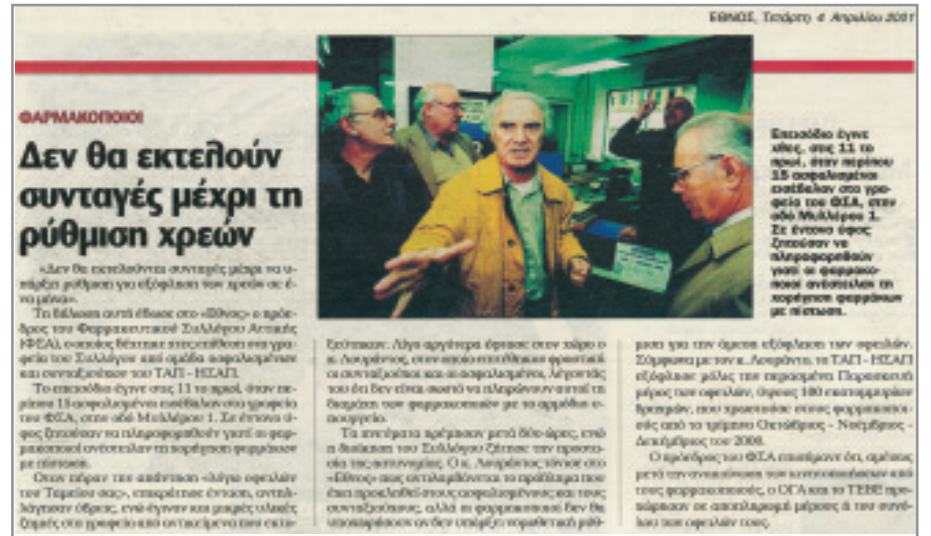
ΕΘΝΟΣ, Τετάρτη 6 Απριλίου 2011

ΦΑΡΜΑΚΟΠΟΙΟΙ

Δεν θα εκτελούν συνταγές μέχρι τη ρύθμιση χρεών

«Δεν θα εκτελούνται συνταγές μέχρι να υπάρξει ρύθμιση για εξόφληση των χρεών σε ένα μήνα».

Τη δήλωση αυτή έδωσε στο «Έθνος» ο πρόεδρος του Φαρμακευτικού Συλλόγου Αττικής (ΦΣΑ), ο οποίος δέχτηκε στα γραφεία του Συλλόγου και ομάδα ασφαλισμένων και συνταξιούχων του ΤΑΠ - ΗΣΑΠ.

Το επεισόδιο έγινε στις 11 το πρωί, όταν περίπου 15 ασφαλισμένοι εισέβαλαν στα γραφεία του ΦΣΑ, στην οδό Μιχλήρου 1. Σε έντονο ύφος ζητούσαν να πληροφορηθούν γιατί οι φαρμακοποιοί ανέστειλαν τη χορήγηση φαρμάκων με πίστωση.

Όταν πήραν την απάντηση «λόγω οφειλών του Ταμείου σας», επικράτησε ένταση, αντιλλάγησαν ύβρεις, ενώ έγιναν και μικρές υλικές ζημιές στο γραφείο από αντικείμενα που εκτι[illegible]

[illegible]. Λίγο αργότερα έφτασε στον χώρο ο κ. Λουράντος, στον οποίο εκτέθηκαν φραστικά οι συνταξιούχοι και οι ασφαλισμένοι, λέγοντάς του ότι δεν είναι σωστό να πληρώνουν αυτοί τη διαφορά των φαρμακοποιών με το αρμόδιο υπουργείο.

Τα πνεύματα ηρέμησαν μετά δύο ώρες, ενώ η διοίκηση του Συλλόγου ζήτησε την προστασία της αστυνομίας. Ο κ. Λουράντος τόνισε στο «Έθνος» πως αντιλαμβάνεται το πρόβλημα που έχει προκληθεί στους ασφαλισμένους και τους συνταξιούχους, αλλά οι φαρμακοποιοί δεν θα υποχωρήσουν αν δεν υπάρξει νομοθετική ρύθ-

μιση για την άμεση εξόφληση των οφειλών. Σύμφωνα με τον κ. Λουράντο, το ΤΑΠ - ΗΣΑΠ εξόφλησε μόλις την περασμένη Παρασκευή μέρος των οφειλών, ύψους 180 εκατομμυρίων δραχμών, που χρωστούσε στους φαρμακοποιούς από το τρίμηνο Οκτώβριος - Νοέμβριος - Δεκέμβριος του 2000.

Ο πρόεδρος του ΦΣΑ επισήμανε ότι, αμέσως μετά την αναστολή των κοινοποιήσεων και τους φαρμακοποιούς, ο ΟΓΑ και το ΤΕΒΕ προχώρησαν σε αποπληρωμή μέρους ή του συνόλου των οφειλών τους.

Επεισόδιο έγινε χθες, στις 11 το πρωί, όταν περίπου 15 ασφαλισμένοι εισέβαλαν στα γραφεία του ΦΣΑ, στην οδό Μιχλήρου 1. Σε έντονο ύφος ζητούσαν να πληροφορηθούν γιατί οι φαρμακοποιοί ανέστειλαν τη χορήγηση φαρμάκων με πίστωση.